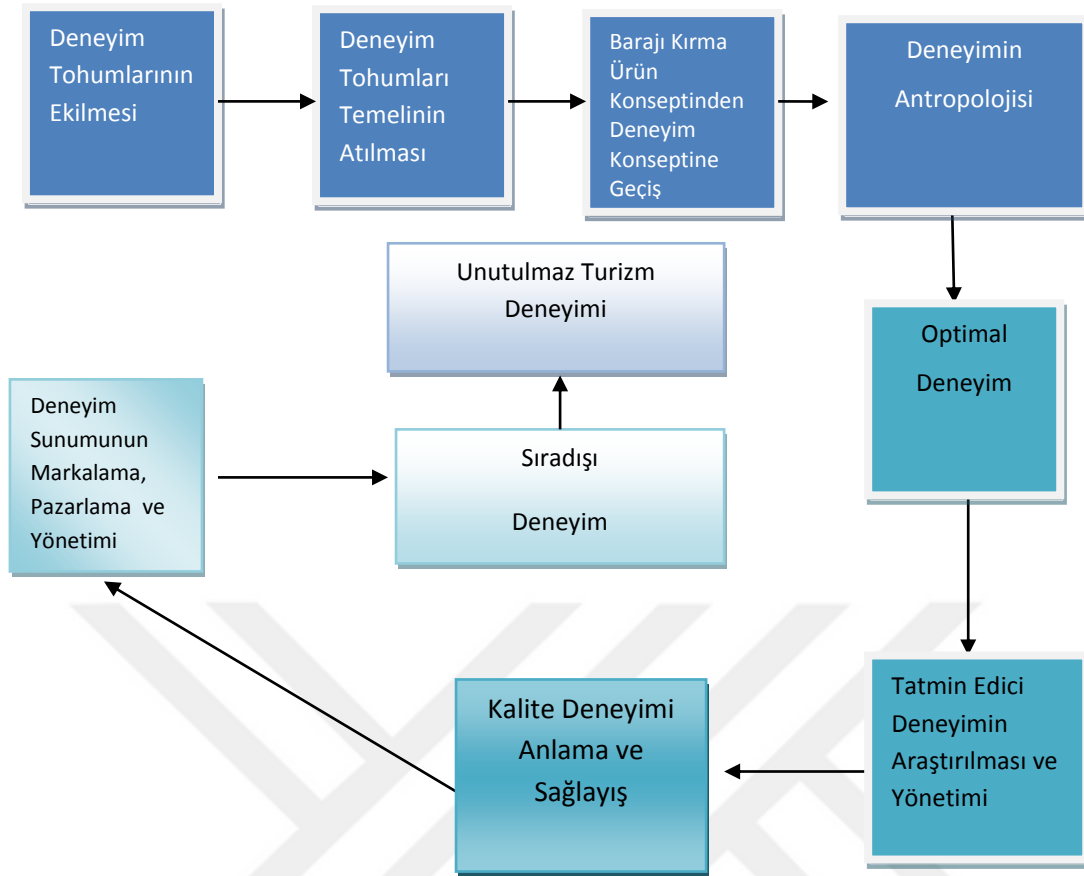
Deneyim Tohumlarının Ekilmesi

Deneyim Tohumları Temelinin Atılması

Barajı Kırma Ürün Konseptinden Deneyim Konseptine Geçiş

Deneyimin Antropolojisi

Optimal Deneyim

Tatmin Edici Deneyimin Araştırılması ve Yönetimi

Kalite Deneyimi Anlama ve Sağlayış

Deneyim Sunumunun Markalama, Pazarlama ve Yönetimi

Sıradışı Deneyim

Unutulmaz Turizm Deneyimi